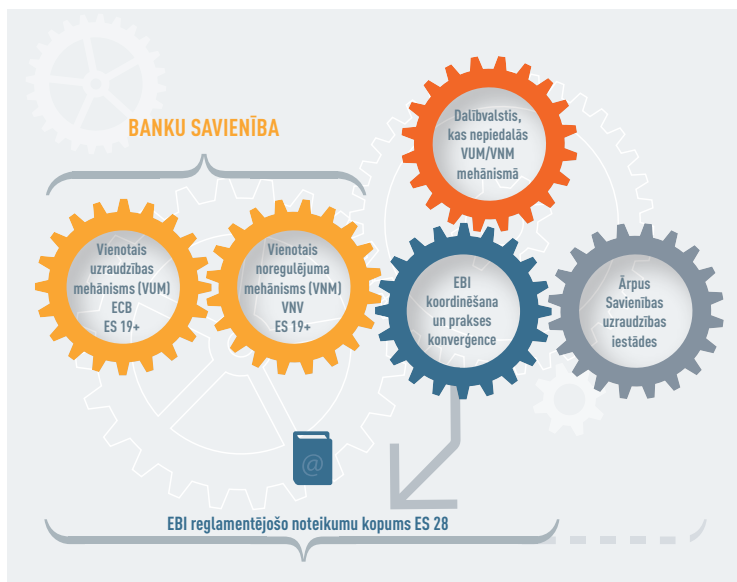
BANKU SAVIENĪBA

Vienotais uzraudzības mehānisms (VUM) ECB ES 19+

Vienotais noregulējuma mehānisms (VNM) VNV ES 19+

Dalībvalstis, kas nepiedalās VUM/VNM mehānismā

EBI koordinēšana un prakses konverģence

Ārpus Savienības uzraudzības iestādes

@

EBI reglamentējošo noteikumu kopums ES 28